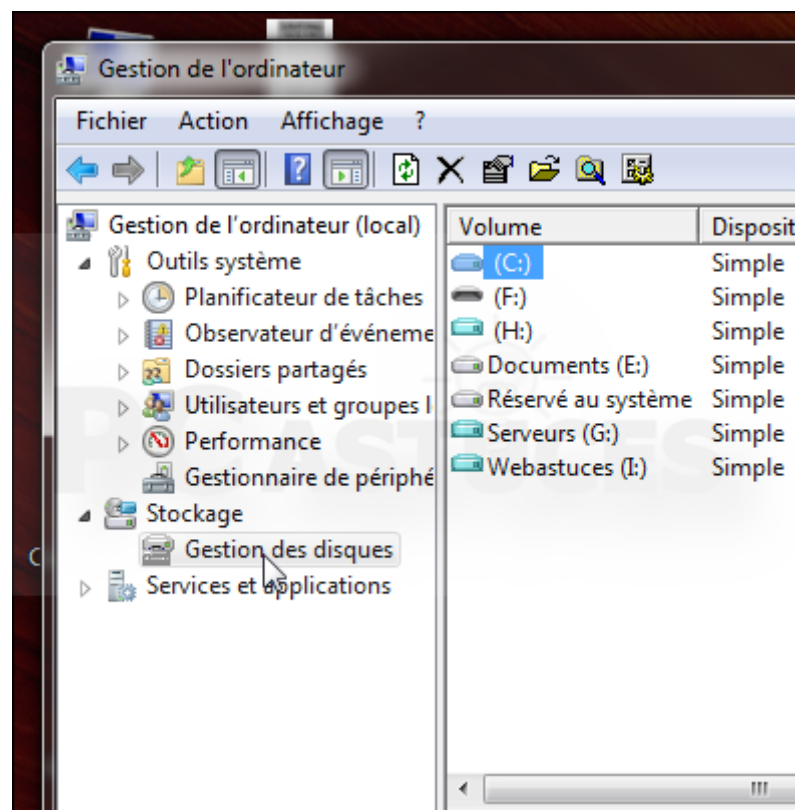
Gestion de l'ordinateur

Fichier Action Affichage ?

Gestion de l'ordinateur (local)
Outils système
Planificateur de tâches
Observateur d'événeme
Dossiers partagés
Utilisateurs et groupes l
Performance
Gestionnaire de périphé
Stockage
Gestion des disques
Services et applications

| Volume | Disposit |
|---|---|
| (C:) | Simple |
| (F:) | Simple |
| (H:) | Simple |
| Documents (E:) | Simple |
| Réservé au système | Simple |
| Serveurs (G:) | Simple |
| Webastuces (I:) | Simple |

III